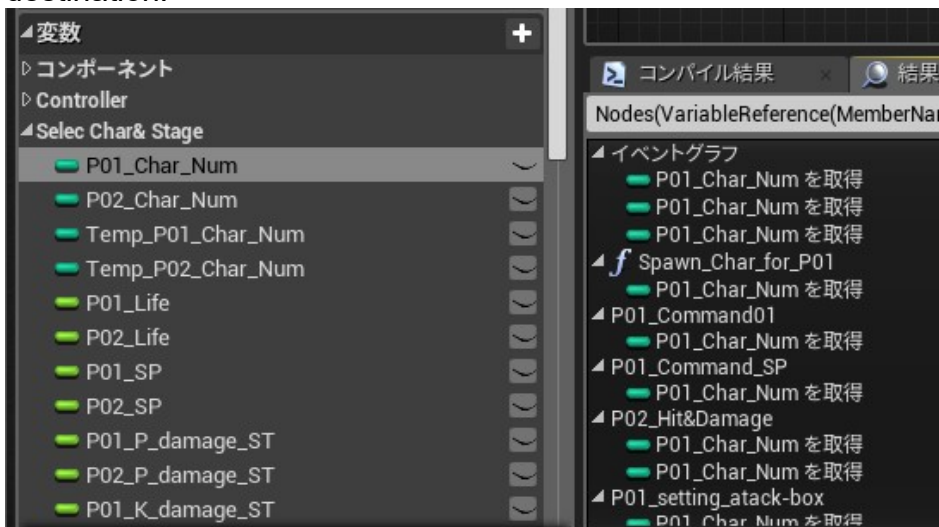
変数
コンポーネント
Controller
Selec Char& Stage
P01_Char_Num
P02_Char_Num
Temp_P01_Char_Num
Temp_P02_Char_Num
P01_Life
P02_Life
P01_SP
P02_SP
P01_P_damage_ST
P02_P_damage_ST
P01_K_damage_ST

コンパイル結果
結果
Nodes(VariableReference(MemberNar
イベントグラフ
P01_Char_Num を取得
P01_Char_Num を取得
P01_Char_Num を取得
Spawn_Char_for_P01
P01_Char_Num を取得
P01_Command01
P01_Char_Num を取得
P01_Command_SP
P01_Char_Num を取得
P02_Hit&Damage
P01_Char_Num を取得
P01_Char_Num を取得
P01_setting_atack-box
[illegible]